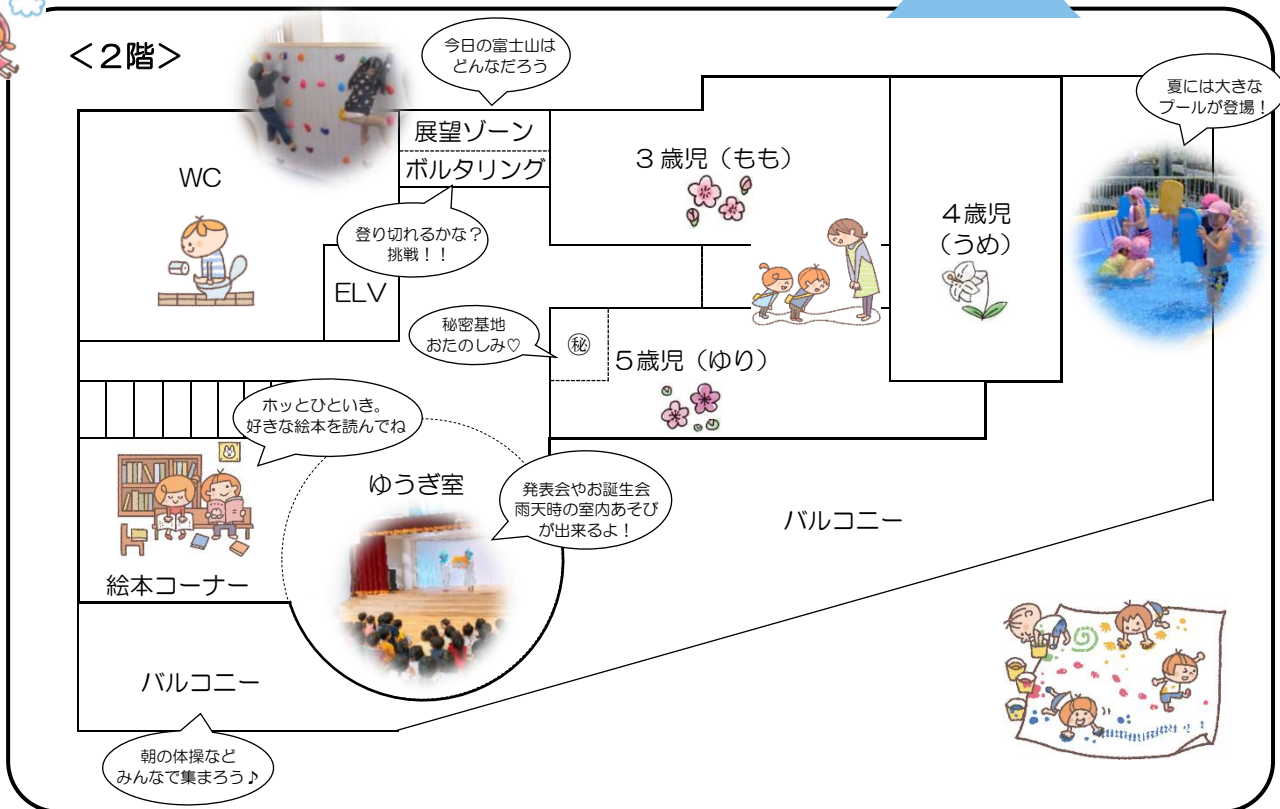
＜2階＞

今日の富士山は
どんなだろう

展望ゾーン

ボルタリング

WC

登り切れるかな？
挑戦！！

ELV

3 歳児（もも）

夏には大きな
プールが登場！

４歳児
（うめ）

秘密基地
おたのしみ♡

㊙

5歳児（ゆり）

ホッとひといき。
好きな絵本を読んでね

ゆうぎ室

発表会やお誕生会
雨天時の室内あそび
が出来るよ！

バルコニー

絵本コーナー

バルコニー

朝の体操など
みんなで集まろう♪